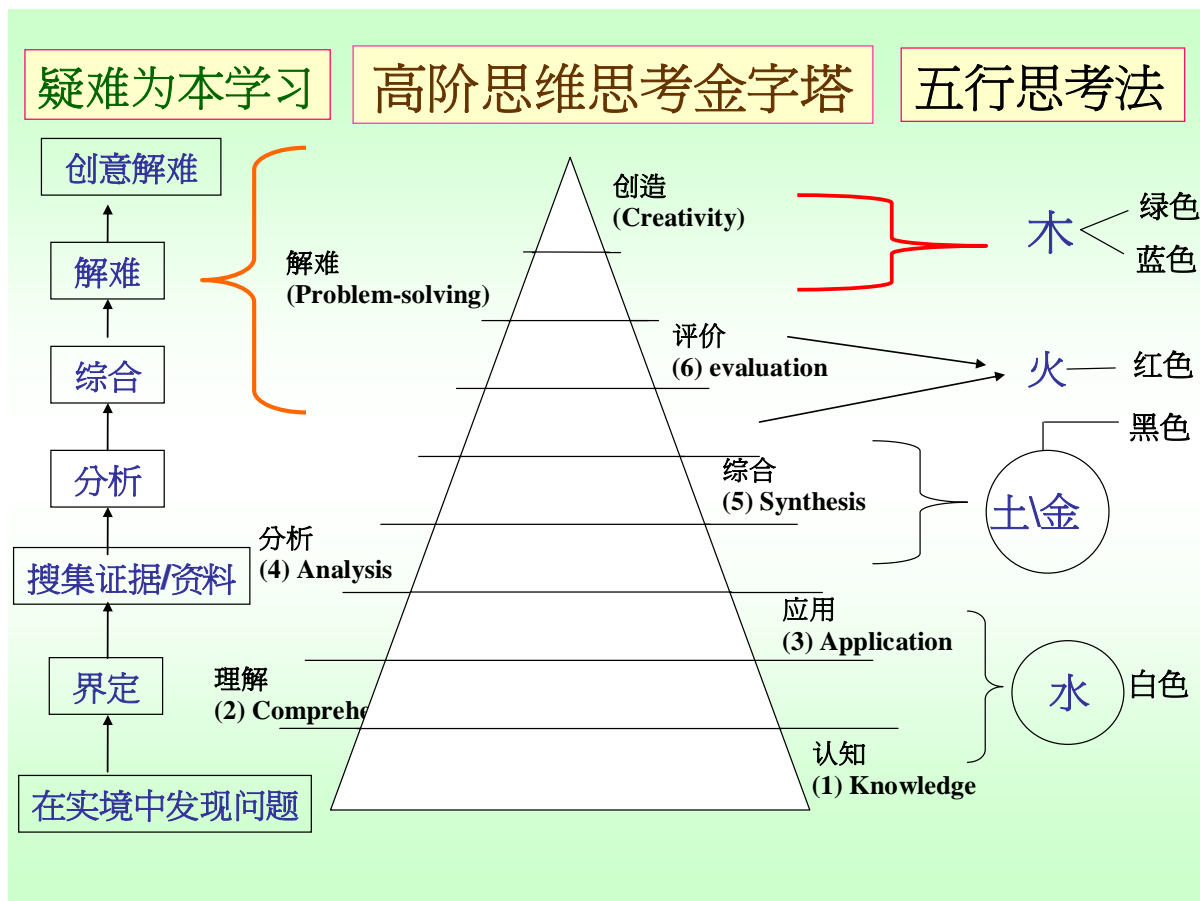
疑难为本学习

高阶思维思考金字塔

五行思考法

创意解难

解难

综合

分析

搜集证据/资料

界定

在实境中发现问题

解难
(Problem-solving)

创造
(Creativity)

评价
(6) evaluation

综合
(5) Synthesis

分析
(4) Analysis

应用
(3) Application

理解
(2) Comprehe

认知
(1) Knowledge

木

绿色

蓝色

火

红色

黑色

土\金

水

白色